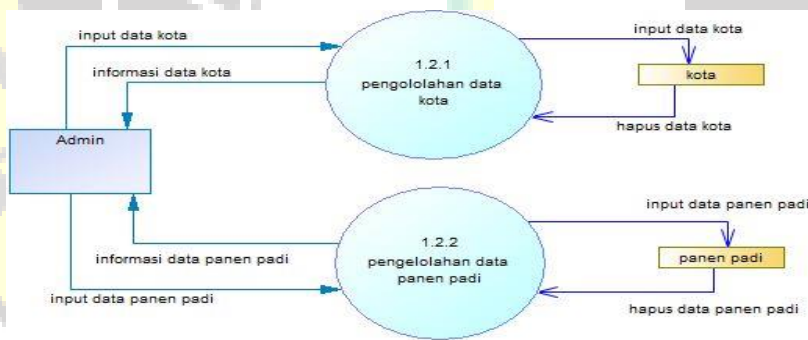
input data kota

informasi data kota

1.2.1
pengololahan data
kota

input data kota

kota

hapus data kota

Admin

input data panen padi

1.2.2
pengelolahan data
panen padi

informasi data panen padi

panen padi

input data panen padi

hapus data panen padi